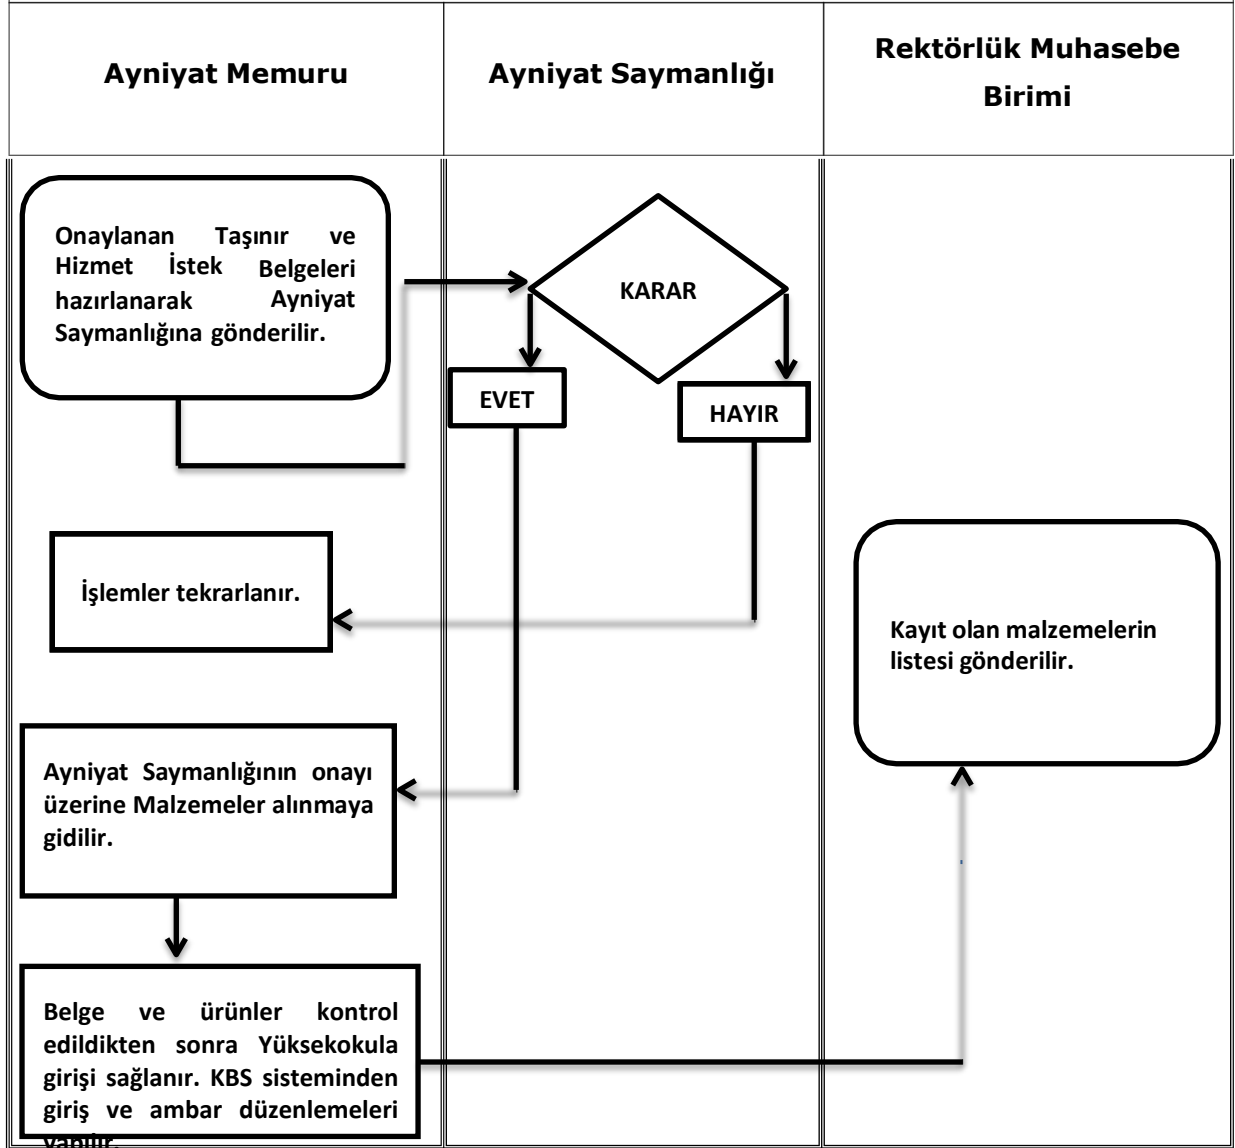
| Ayniyat Memuru | Ayniyat Saymanlığı | Rektörlük Muhasebe Birimi |
|---|---|---|

Onaylanan Taşınır ve Hizmet İstek Belgeleri hazırlanarak Ayniyat Saymanlığına gönderilir.

KARAR

EVET

HAYIR

İşlemler tekrarlanır.

Kayıt olan malzemelerin listesi gönderilir.

Ayniyat Saymanlığının onayı üzerine Malzemeler alınmaya gidilir.

Belge ve ürünler kontrol edildikten sonra Yüksekokula girişi sağlanır. KBS sisteminden giriş ve ambar düzenlemeleri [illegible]